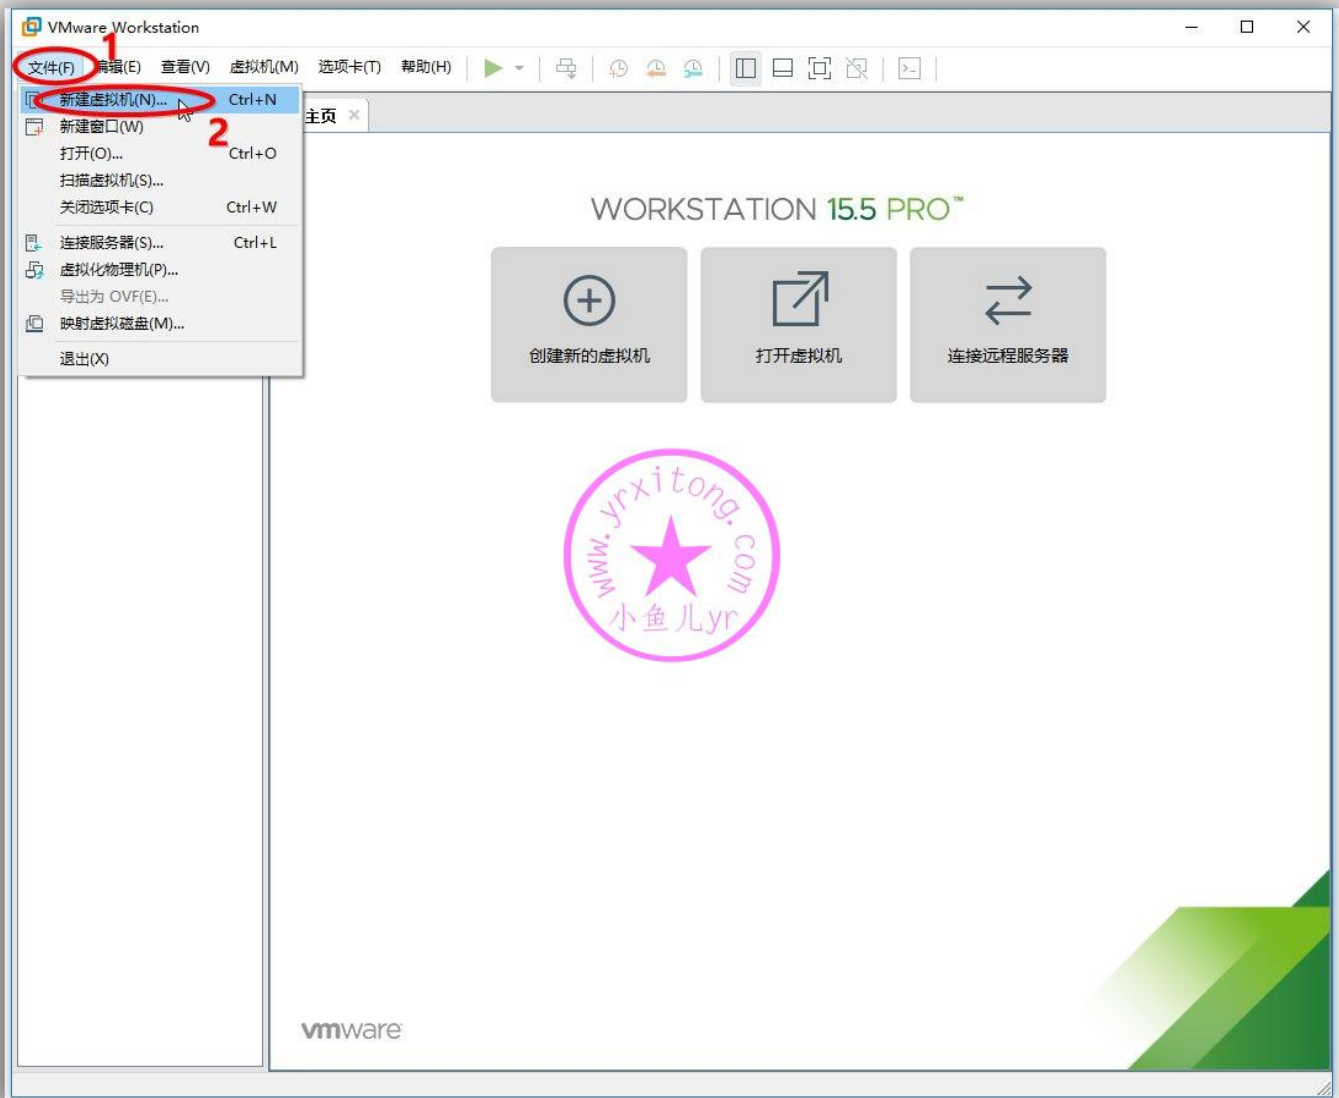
VMware Workstation

文件(F) 编辑(E) 查看(V) 虚拟机(M) 选项卡(T) 帮助(H)

1

新建虚拟机(N)... Ctrl+N
新建窗口(W)
打开(O)... Ctrl+O
扫描虚拟机(S)...
关闭选项卡(C) Ctrl+W
连接服务器(S)... Ctrl+L
虚拟化物理机(P)...
导出为 OVF(E)...
映射虚拟磁盘(M)...
退出(X)

2

主页 ×

WORKSTATION 15.5 PRO™

创建新的虚拟机

打开虚拟机

连接远程服务器

www.yrxitong.com
小鱼儿yr

vmware